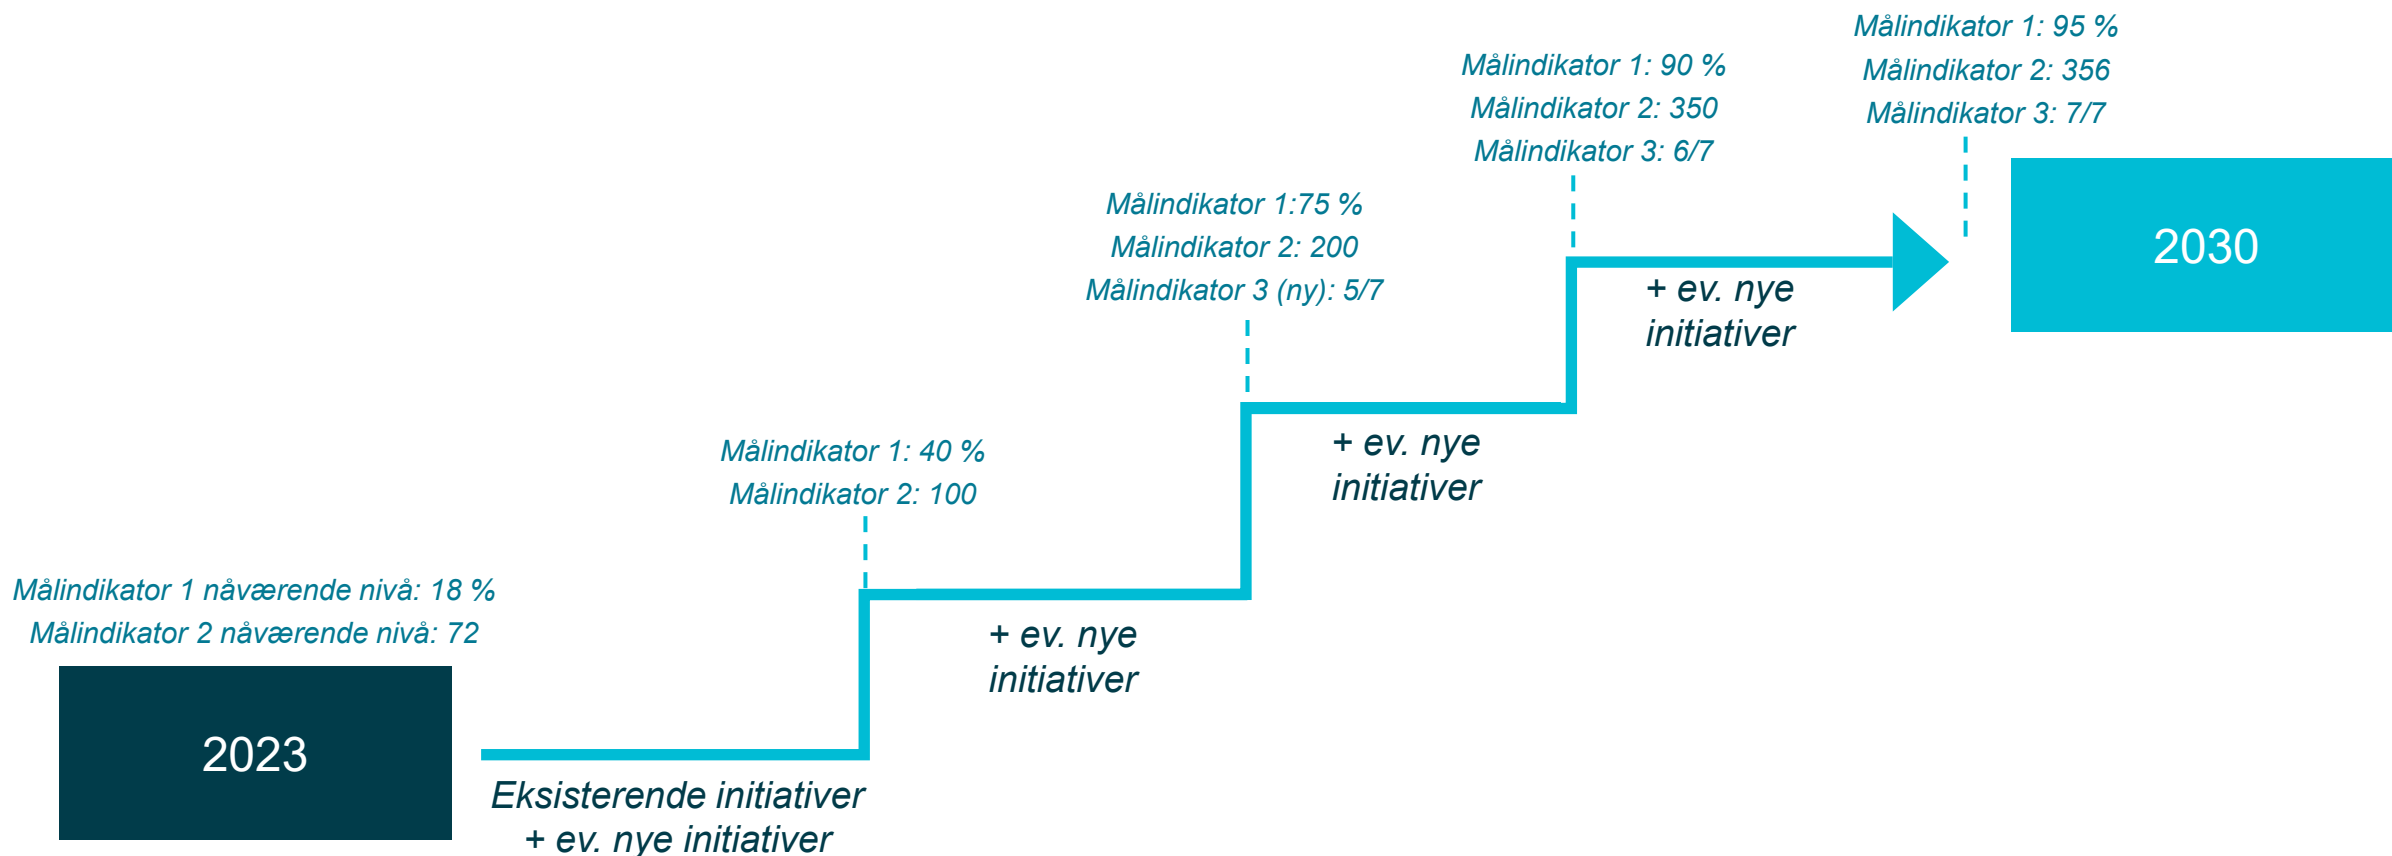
Målindikator 1 nåværende nivå: 18 %
Målindikator 2 nåværende nivå: 72

2023

Eksisterende initiativer
+ ev. nye initiativer

Målindikator 1: 40 %
Målindikator 2: 100

+ ev. nye initiativer

Målindikator 1:75 %
Målindikator 2: 200
Målindikator 3 (ny): 5/7

+ ev. nye initiativer

Målindikator 1: 90 %
Målindikator 2: 350
Målindikator 3: 6/7

+ ev. nye initiativer

Målindikator 1: 95 %
Målindikator 2: 356
Målindikator 3: 7/7

2030